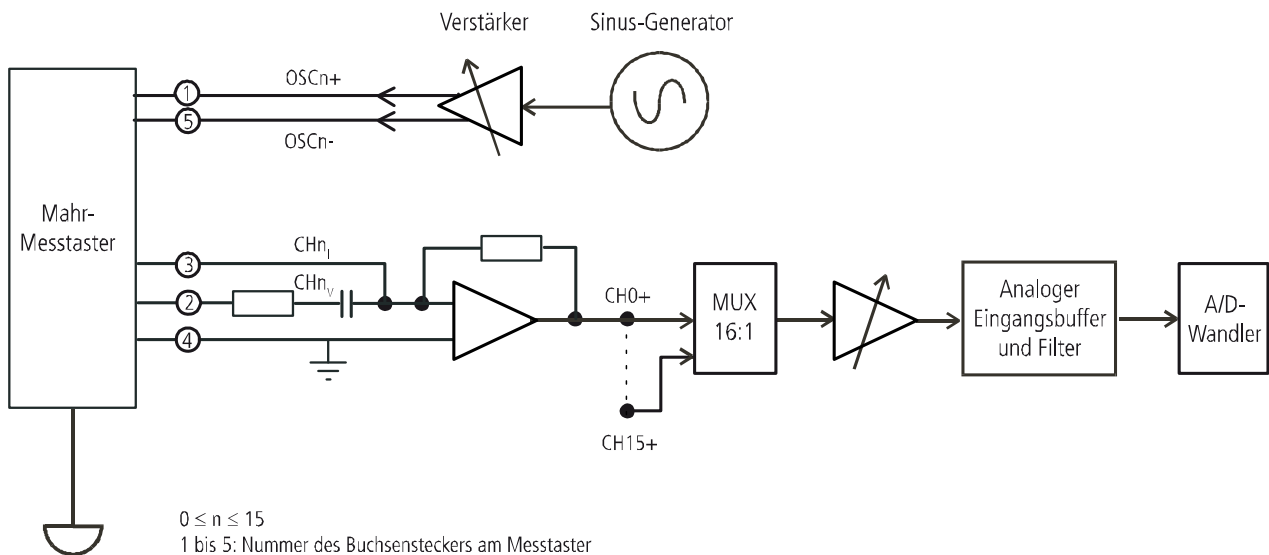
Verstärker

Sinus-Generator

Mahr-Messtaster

1

5

OSCn+

OSCn-

3

2

4

$CHn_I$

$CHn_V$

CH0+

CH15+

MUX 16:1

Analoger Eingangsbuffer und Filter

A/D-Wandler

$0 \leq n \leq 15$
1 bis 5: Nummer des Buchsensteckers am Messtaster